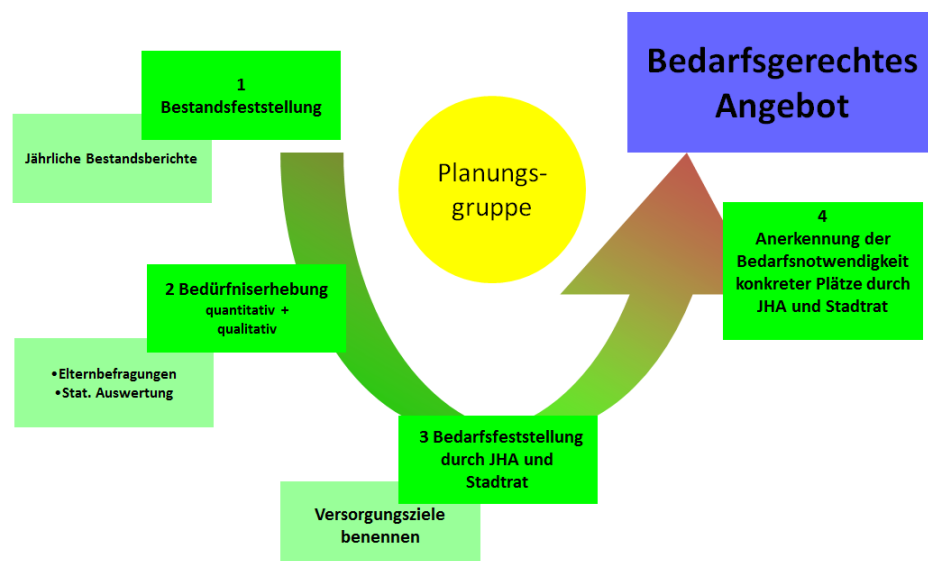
1
Bestandsfeststellung

Jährliche Bestandsberichte

Planungsgruppe

Bedarfsgerechtes Angebot

2 Bedürfniserhebung
quantitativ + qualitativ

•Elternbefragungen
•Stat. Auswertung

4
Anerkennung der Bedarfsnotwendigkeit konkreter Plätze durch JHA und Stadtrat

3 Bedarfsfeststellung durch JHA und Stadtrat

Versorgungsziele benennen